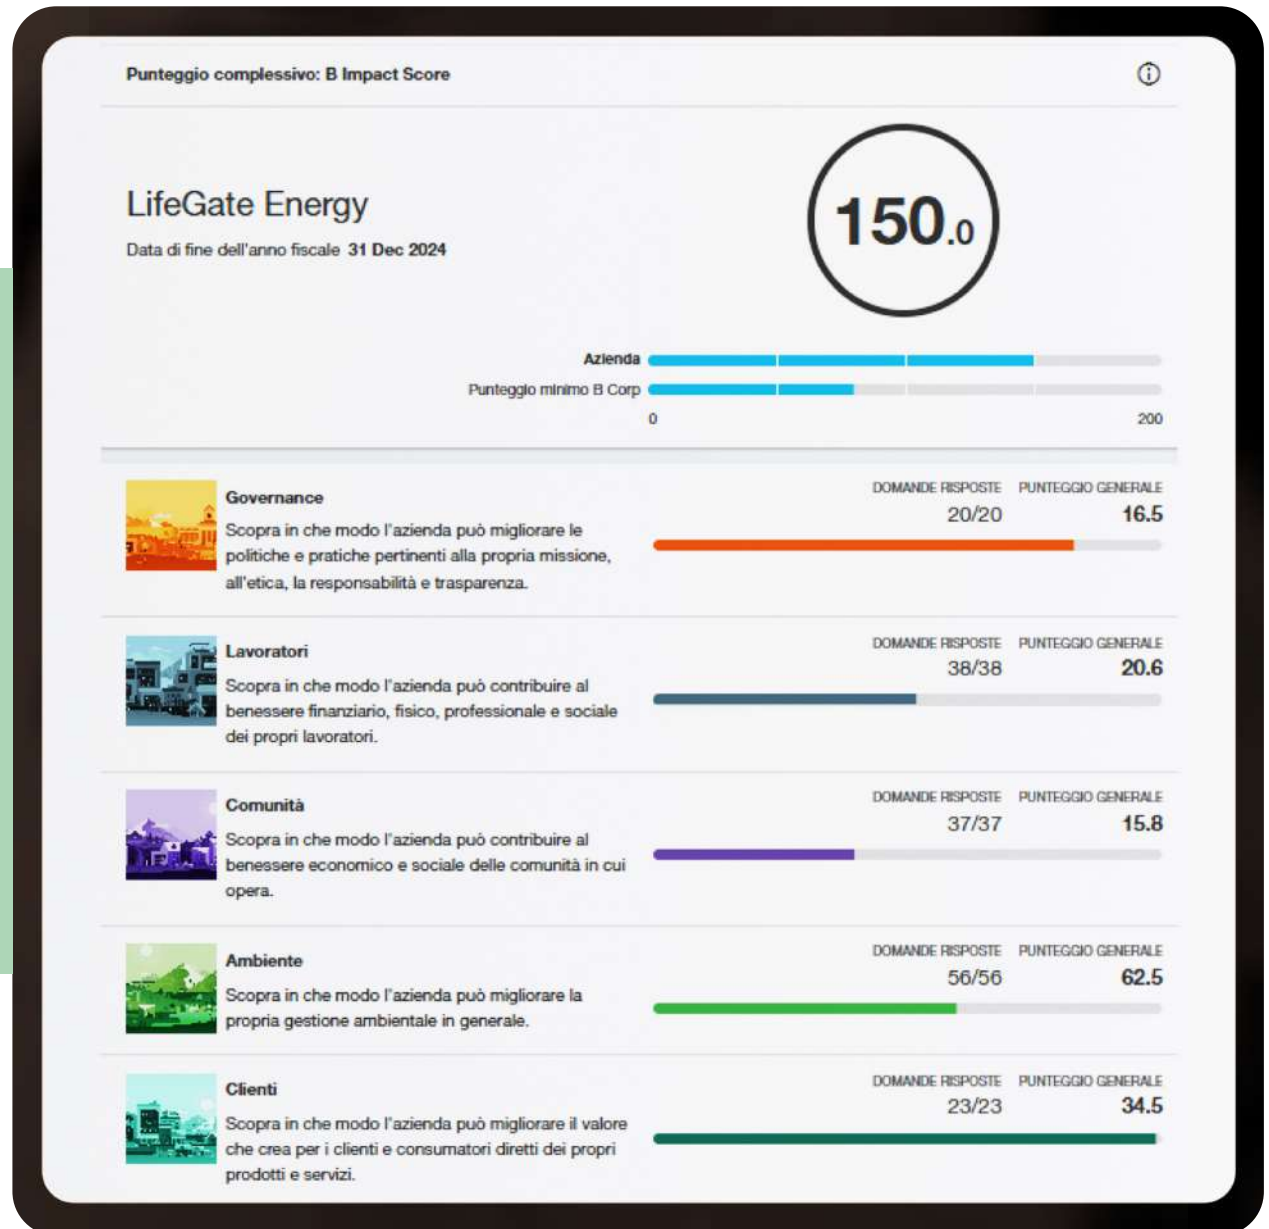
Punteggio complessivo: B Impact Score

LifeGate Energy

Data di fine dell'anno fiscale 31 Dec 2024

150.0

Azienda

Punteggio minimo B Corp

0

200

Governance

Scopra in che modo l'azienda può migliorare le politiche e pratiche pertinenti alla propria missione, all'etica, la responsabilità e trasparenza.

DOMANDE RISPOSTE 20/20

PUNTEGGIO GENERALE 16.5

Lavoratori

Scopra in che modo l'azienda può contribuire al benessere finanziario, fisico, professionale e sociale dei propri lavoratori.

DOMANDE RISPOSTE 38/38

PUNTEGGIO GENERALE 20.6

Comunità

Scopra in che modo l'azienda può contribuire al benessere economico e sociale delle comunità in cui opera.

DOMANDE RISPOSTE 37/37

PUNTEGGIO GENERALE 15.8

Ambiente

Scopra in che modo l'azienda può migliorare la propria gestione ambientale in generale.

DOMANDE RISPOSTE 56/56

PUNTEGGIO GENERALE 62.5

Clienti

Scopra in che modo l'azienda può migliorare il valore che crea per i clienti e consumatori diretti dei propri prodotti e servizi.

DOMANDE RISPOSTE 23/23

PUNTEGGIO GENERALE 34.5